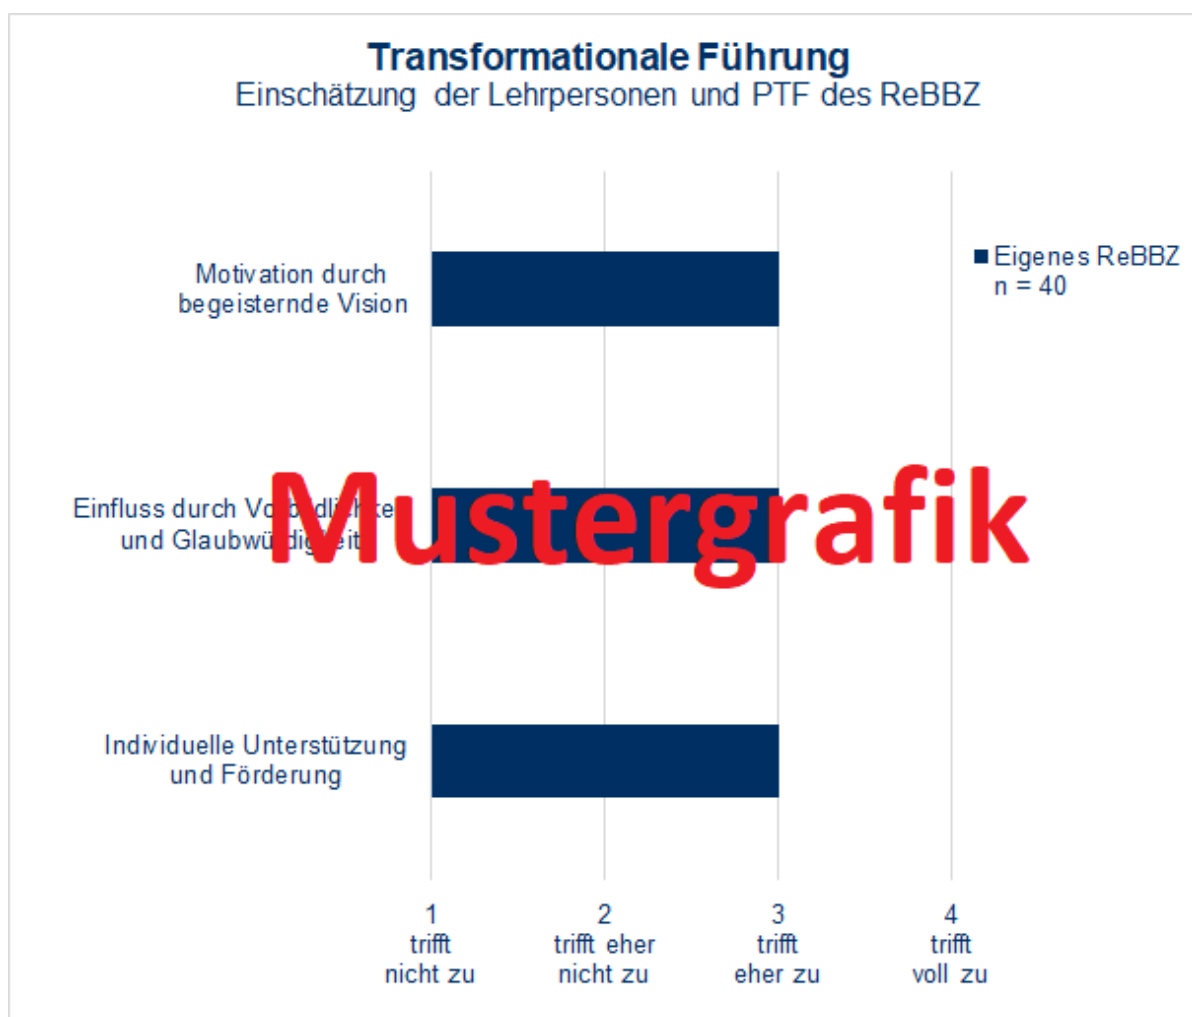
Transformationale Führung
Einschätzung der Lehrpersonen und PTF des ReBBZ

Motivation durch begeisternde Vision

Einfluss durch Vo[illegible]dl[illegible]ke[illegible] und Glaubwü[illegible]dig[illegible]eit

Individuelle Unterstützung und Förderung

Eigenes ReBBZ n = 40

Mustergrafik

1 trifft nicht zu

2 trifft eher nicht zu

3 trifft eher zu

4 trifft voll zu